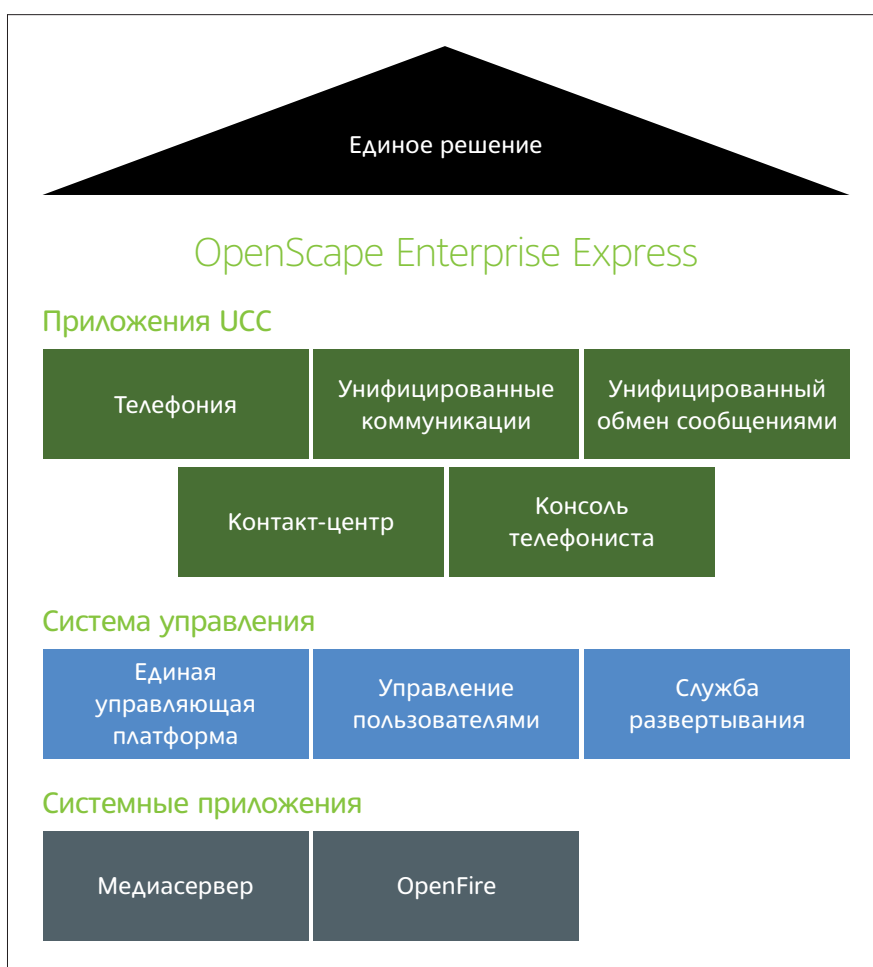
Единое решение

OpenScape Enterprise Express

Приложения UCC

Телефония

Унифицированные коммуникации

Унифицированный обмен сообщениями

Контакт-центр

Консоль телефониста

Система управления

Единая управляющая платформа

Управление пользователями

Служба развертывания

Системные приложения

Медиасервер

OpenFire